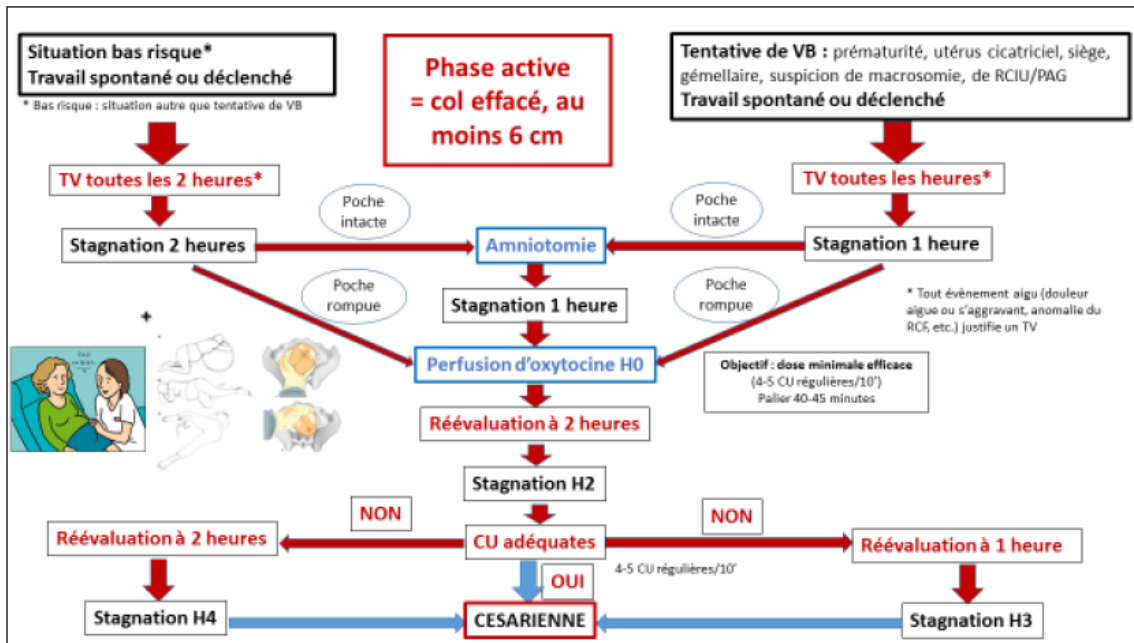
Situation bas risque*
Travail spontané ou déclenché

* Bas risque : situation autre que tentative de VB

Phase active
= col effacé, au moins 6 cm

Tentative de VB : prématurité, utérus cicatriciel, siège, gémellaire, suspicion de macrosomie, de RCIU/PAG
Travail spontané ou déclenché

TV toutes les 2 heures*

TV toutes les heures*

Poche intacte

Poche intacte

Stagnation 2 heures

Amniotomie

Stagnation 1 heure

Poche rompue

Stagnation 1 heure

Poche rompue

* Tout évènement aigu (douleur aigue ou s'aggravant, anomalie du RCF, etc.) justifie un TV

Perfusion d'oxytocine H0

Objectif : dose minimale efficace
(4-5 CU régulières/10')
Palier 40-45 minutes

Réévaluation à 2 heures

Stagnation H2

NON

NON

Réévaluation à 2 heures

CU adéquates

Réévaluation à 1 heure

OUI

4-5 CU régulières/10'

Stagnation H4

CESARIENNE

Stagnation H3